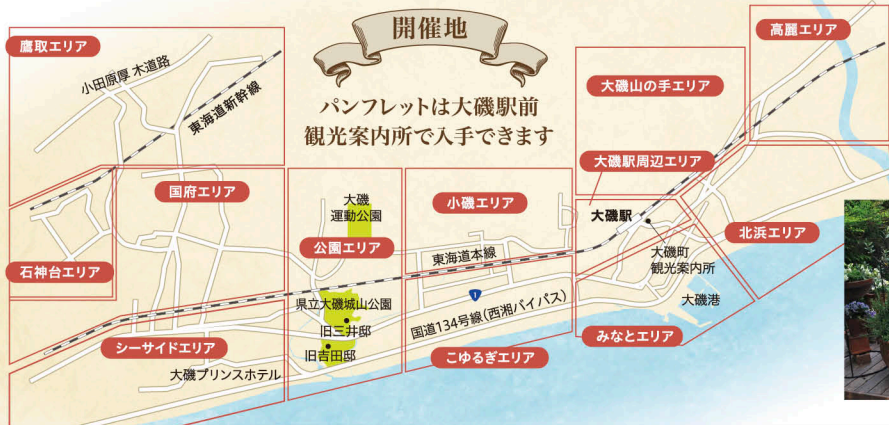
開催地

パンフレットは大磯駅前
観光案内所で入手できます

鷹取エリア
小田原厚 木道路
東海道新幹線
高麗エリア
大磯山の手エリア
大磯駅周辺エリア
国府エリア
大磯
運動公園
小磯エリア
大磯駅
北浜エリア
公園エリア
東海道本線
大磯町
観光案内所
石神台エリア
1
県立大磯城山公園
国道134号線（西湘バイパス）
大磯港
旧三井邸
みなとエリア
シーサイドエリア
旧吉田邸
こゆるぎエリア
大磯プリンスホテル